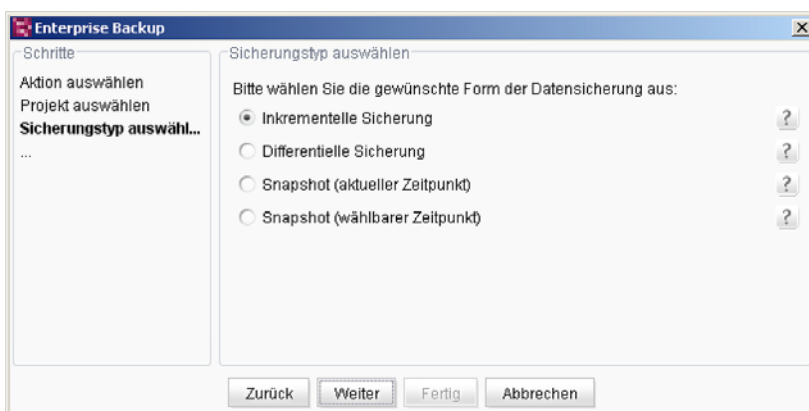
Enterprise Backup

×

Schritte

Aktion auswählen
Projekt auswählen
**Sicherungstyp auswähl...**
...

Sicherungstyp auswählen

Bitte wählen Sie die gewünschte Form der Datensicherung aus:

Inkrementelle Sicherung ?

Differentielle Sicherung ?

Snapshot (aktueller Zeitpunkt) ?

Snapshot (wählbarer Zeitpunkt) ?

Zurück Weiter Fertig Abbrechen